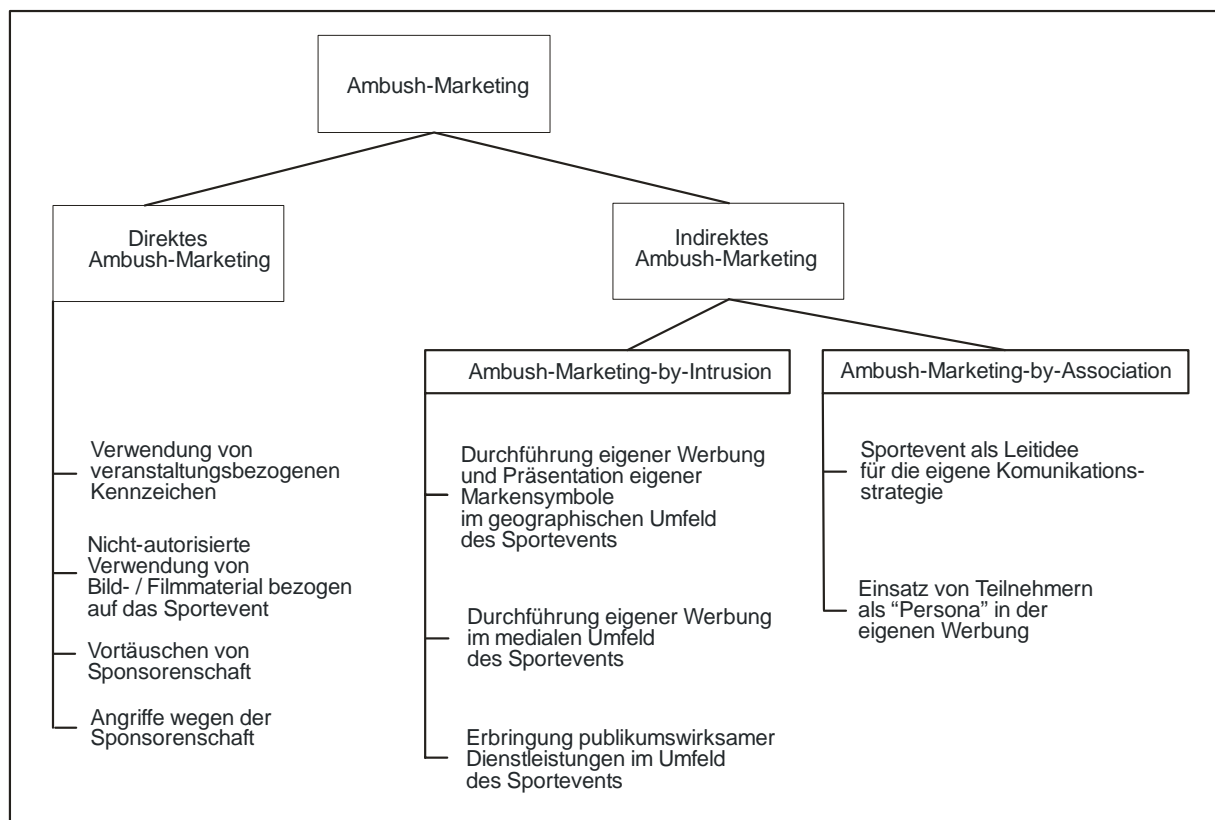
Ambush-Marketing

Direktes Ambush-Marketing

Indirektes Ambush-Marketing

Ambush-Marketing-by-Intrusion

Ambush-Marketing-by-Association

Verwendung von veranstaltungsbezogenen Kennzeichen

Nicht-autorisierte Verwendung von Bild- / Filmmaterial bezogen auf das Sportevent

Vortäuschen von Sponsorenschaft

Angriffe wegen der Sponsorenschaft

Durchführung eigener Werbung und Präsentation eigener Markensymbole im geographischen Umfeld des Sportevents

Durchführung eigener Werbung im medialen Umfeld des Sportevents

Erbringung publikumswirksamer Dienstleistungen im Umfeld des Sportevents

Sportevent als Leitidee für die eigene Komunikationsstrategie

Einsatz von Teilnehmern als "Persona" in der eigenen Werbung